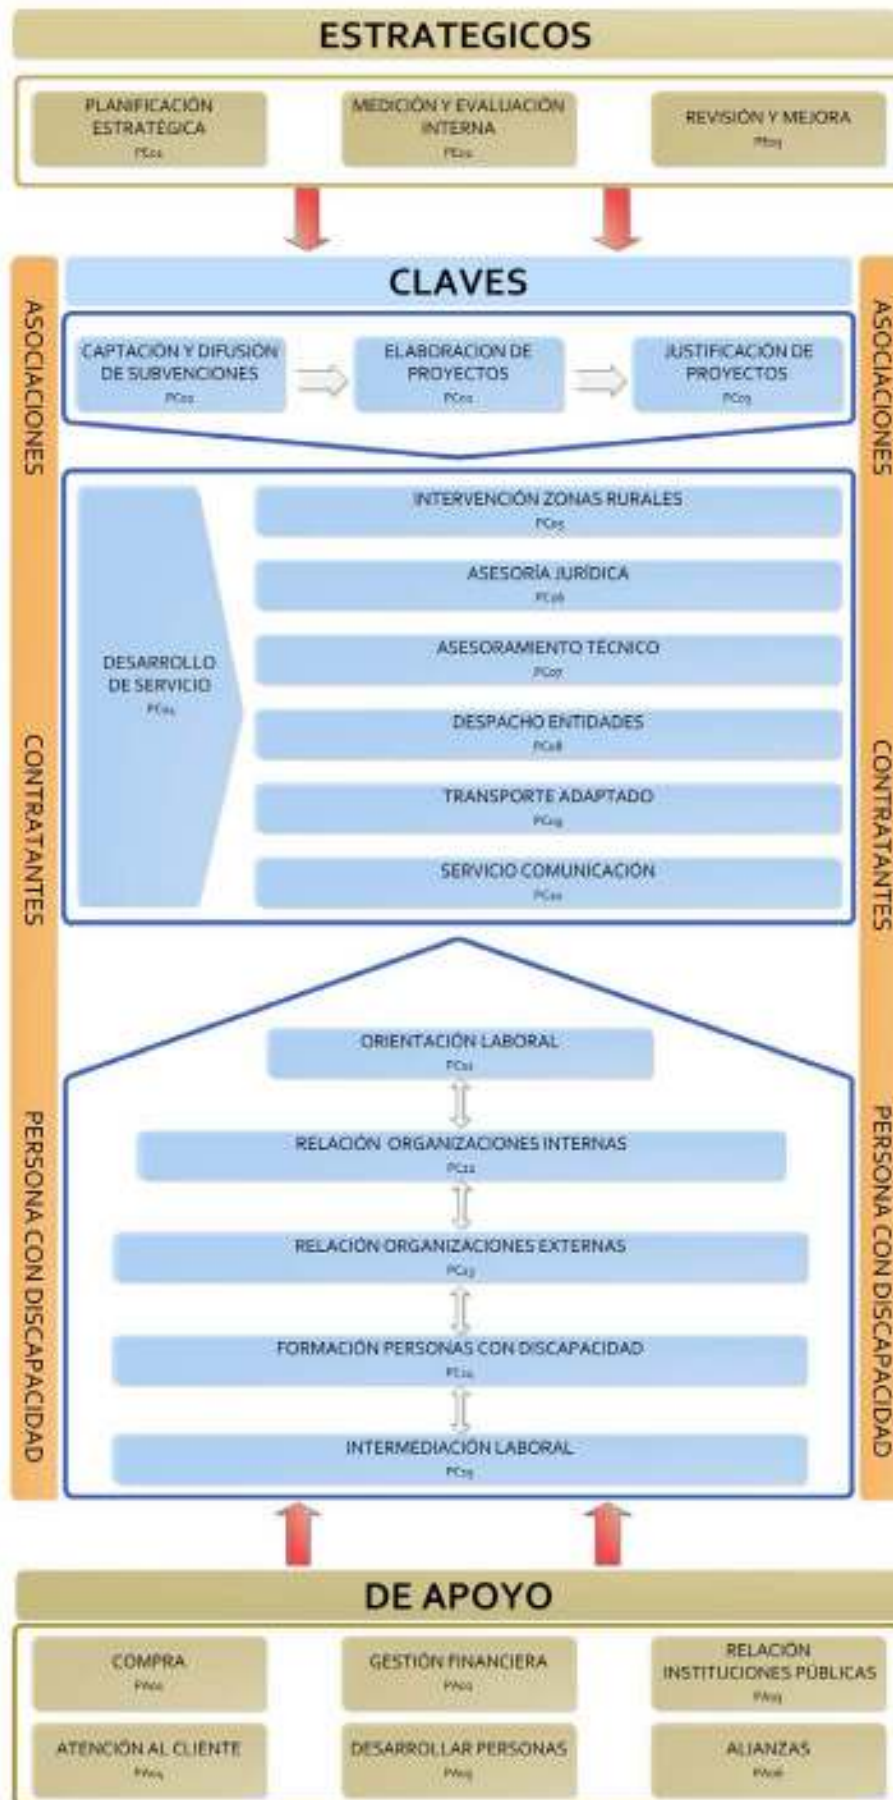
ESTRATEGICOS

PLANIFICACIÓN ESTRATÉGICA
PE01

MEDICIÓN Y EVALUACIÓN INTERNA
PE02

REVISIÓN Y MEJORA
PE03

ASOCIACIONES

CONTRATANTES

PERSONA CON DISCAPACIDAD

CLAVES

CAPTACIÓN Y DIFUSIÓN DE SUBVENCIONES
PC01

ELABORACIÓN DE PROYECTOS
PC02

JUSTIFICACIÓN DE PROYECTOS
PC03

DESARROLLO DE SERVICIO
PC04

INTERVENCIÓN ZONAS RURALES
PC05

ASESORÍA JURÍDICA
PC06

ASESORAMIENTO TÉCNICO
PC07

DESPACHO ENTIDADES
PC08

TRANSPORTE ADAPTADO
PC09

SERVICIO COMUNICACIÓN
PC10

ORIENTACIÓN LABORAL
PC11

RELACIÓN ORGANIZACIONES INTERNAS
PC12

RELACIÓN ORGANIZACIONES EXTERNAS
PC13

FORMACIÓN PERSONAS CON DISCAPACIDAD
PC14

INTERMEDIACIÓN LABORAL
PC15

ASOCIACIONES

CONTRATANTES

PERSONA CON DISCAPACIDAD

DE APOYO

COMPRA
PA01

GESTIÓN FINANCIERA
PA02

RELACIÓN INSTITUCIONES PÚBLICAS
PA03

ATENCIÓN AL CLIENTE
PA04

DESARROLLAR PERSONAS
PA05

ALIANZAS
PA06